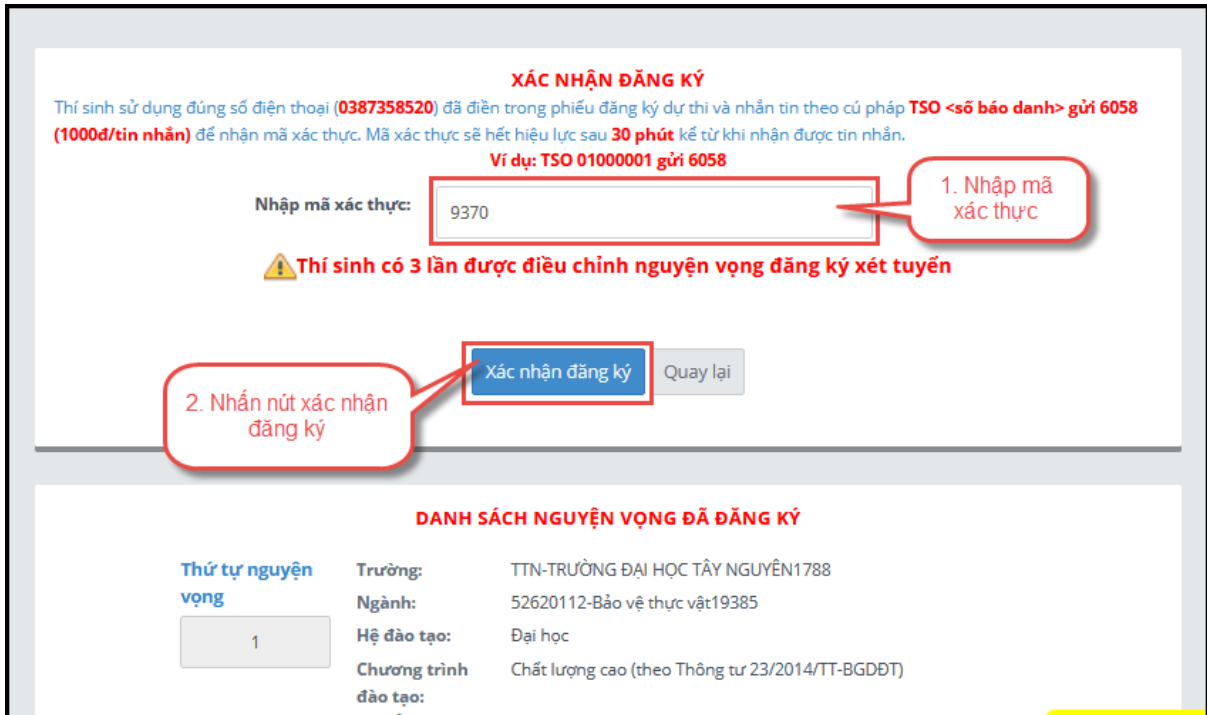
XÁC NHẬN ĐĂNG KÝ

Thí sinh sử dụng đúng số điện thoại (0387358520) đã điền trong phiếu đăng ký dự thi và nhắn tin theo cú pháp TSO <số báo danh> gửi 6058 (1000đ/tin nhắn) để nhận mã xác thực. Mã xác thực sẽ hết hiệu lực sau 30 phút kể từ khi nhận được tin nhắn.

Ví dụ: TSO 01000001 gửi 6058

Nhập mã xác thực: 9370

1. Nhập mã xác thực

Thí sinh có 3 lần được điều chỉnh nguyện vọng đăng ký xét tuyển

Xác nhận đăng ký

Quay lại

2. Nhấn nút xác nhận đăng ký

DANH SÁCH NGUYỆN VỌNG ĐÃ ĐĂNG KÝ

Thứ tự nguyện vọng

1

Trường: TTN-TRƯỜNG ĐẠI HỌC TÂY NGUYÊN1788

Ngành: 52620112-Bảo vệ thực vật19385

Hệ đào tạo: Đại học

Chương trình đào tạo: Chất lượng cao (theo Thông tư 23/2014/TT-BGDĐT)